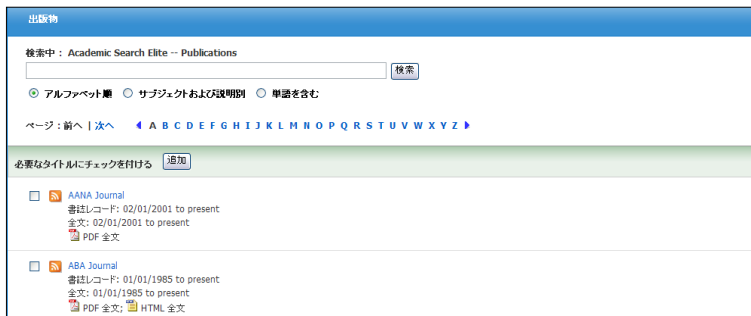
出版物

検索中： Academic Search Elite -- Publications

検索

アルファベット順　サブジェクトおよび説明別　単語を含む

ページ：前へ | 次へ　A B C D E F G H I J K L M N O P Q R S T U V W X Y Z

必要なタイトルにチェックを付ける　追加

AANA Journal
書誌レコード: 02/01/2001 to present
全文: 02/01/2001 to present
PDF 全文

ABA Journal
書誌レコード: 01/01/1985 to present
全文: 01/01/1985 to present
PDF 全文; HTML 全文